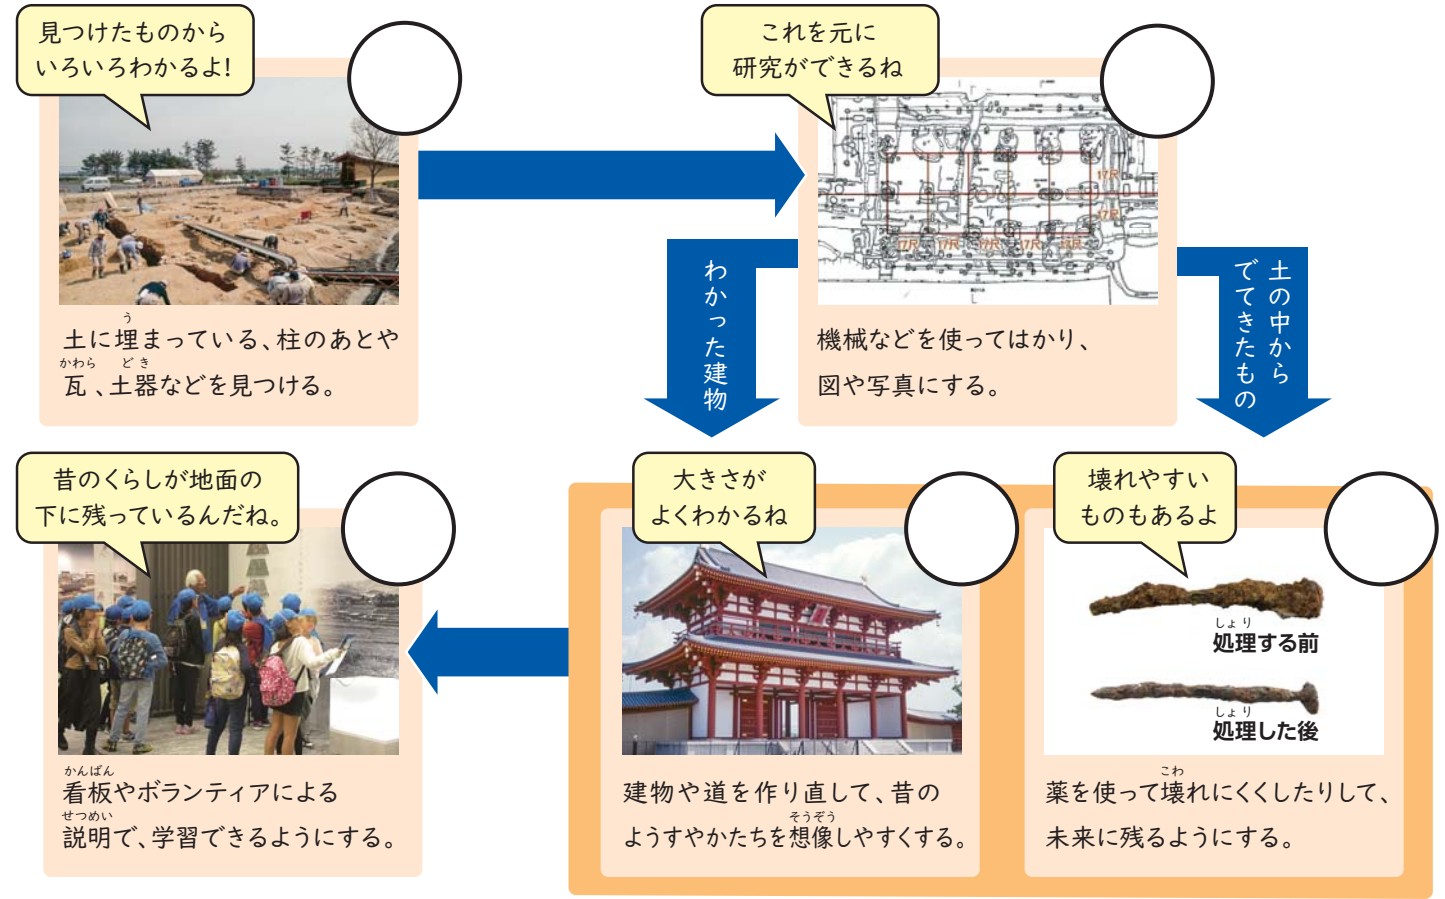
見つけたものから
いろいろわかるよ!

土に埋まっている、柱のあとや瓦、土器などを見つける。

これを元に
研究ができるね

17R 17R 17R 17R 17R 17R 17R

機械などを使ってはかり、図や写真にする。

わかった建物

土の中からでてきたもの

昔のくらしが地面の
下に残っているんだね。

看板やボランティアによる説明で、学習できるようにする。

大きさが
よくわかるね

建物や道を作り直して、昔のようすやかたちを想像しやすくする。

壊れやすい
ものもあるよ

処理する前

処理した後

薬を使って壊れにくくしたりして、未来に残るようにする。